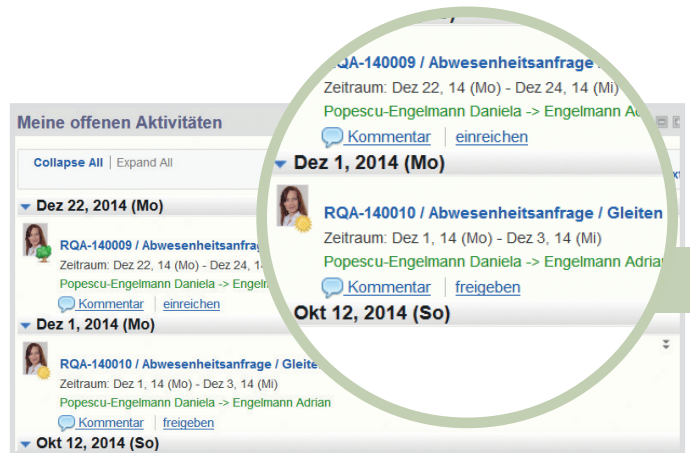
Meine offenen Aktivitäten

Collapse All | Expand All

Dez 22, 2014 (Mo)

RQA-140009 / Abwesenheitsanfrag

Zeitraum: Dez 22, 14 (Mo) - Dez 24, 1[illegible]

Popescu-Engelmann Daniela -> Engel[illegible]

Kommentar | einreichen

Dez 1, 2014 (Mo)

RQA-140010 / Abwesenheitsanfrage / Gleite

Zeitraum: Dez 1, 14 (Mo) - Dez 3, 14 (Mi)

Popescu-Engelmann Daniela -> Engelmann Adrian

Kommentar | freigeben

Okt 12, 2014 (So)

RQA-140009 / Abwesenheitsanfrage

Zeitraum: Dez 22, 14 (Mo) - Dez 24, 14 (Mi)

Popescu-Engelmann Daniela -> Engelmann A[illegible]

Kommentar | einreichen

Dez 1, 2014 (Mo)

RQA-140010 / Abwesenheitsanfrage / Gleiten

Zeitraum: Dez 1, 14 (Mo) - Dez 3, 14 (Mi)

Popescu-Engelmann Daniela -> Engelmann Adria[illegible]

Kommentar | freigeben

Okt 12, 2014 (So)